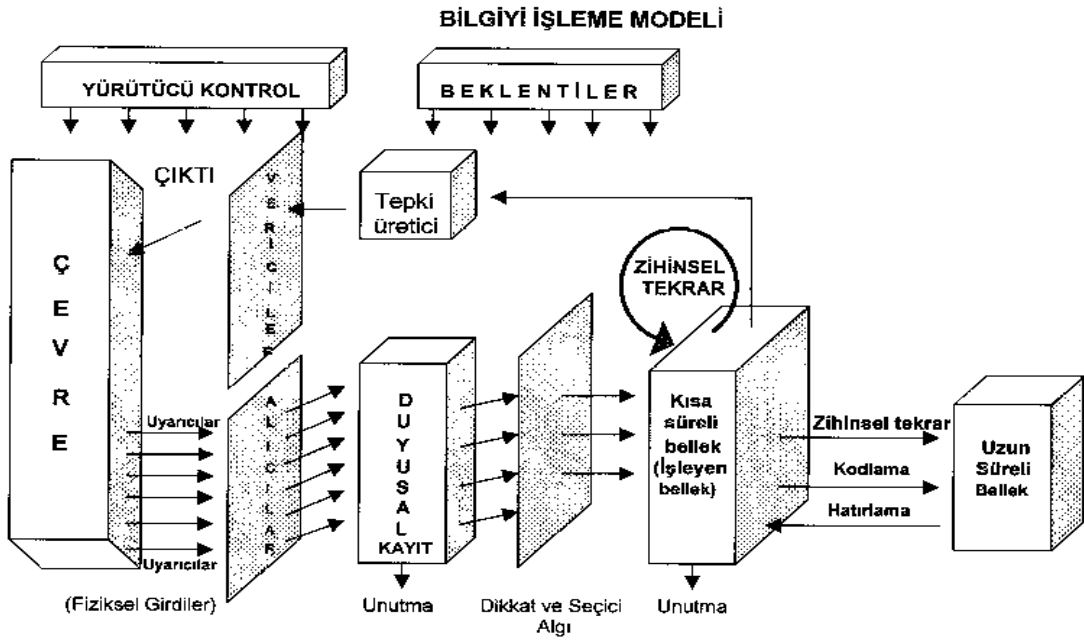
BİLGİYİ İŞLEME MODELİ

YÜRÜTÜCÜ KONTROL

BEKLENTİLER

ÇIKTI

V E R İ C İ L E R

Tepki üretici

Ç E V R E

ZİHİNSEL TEKRAR

A L I C I L A R

D U Y U S A L KAYIT

Uyarıcılar

Uyarıcılar

Kısa süreli bellek (İşleyen bellek)

Zihinsel tekrar

Kodlama

Hatırlama

Uzun Süreli Bellek

(Fiziksel Girdiler)

Unutma

Dikkat ve Seçici Algı

Unutma